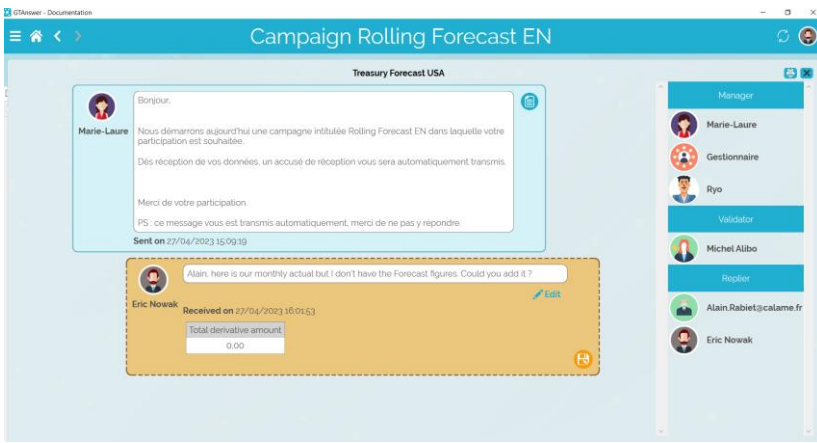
GTAnswer - Documentation

Campaign Rolling Forecast EN

Treasury Forecast USA

Marie-Laure

Bonjour,

Nous démarrons aujourd'hui une campagne intitulée Rolling Forecast EN dans laquelle votre participation est souhaitée.

Dès réception de vos données, un accusé de réception vous sera automatiquement transmis.

Merci de votre participation.

PS : ce message vous est transmis automatiquement, merci de ne pas y répondre.

Sent on 27/04/2023 15:09:19

Eric Nowak

Alain, here is our monthly actual but I don't have the Forecast figures. Could you add it ?

Edit

Received on 27/04/2023 16:01:53

| Total derivative amount |
|---|
| 0.00 |

Manager

Marie-Laure

Gestionnaire

Ryo

Validator

Michel Alibo

Replier

Alain.Rabiet@calame.fr

Eric Nowak